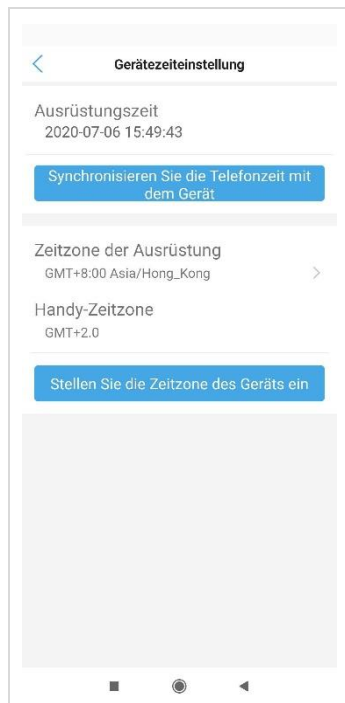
Gerätezeiteinstellung

Ausrüstungszeit
2020-07-06 15:49:43

Synchronisieren Sie die Telefonzeit mit dem Gerät

Zeitzone der Ausrüstung
GMT+8:00 Asia/Hong_Kong

Handy-Zeitzone
GMT+2.0

Stellen Sie die Zeitzone des Geräts ein